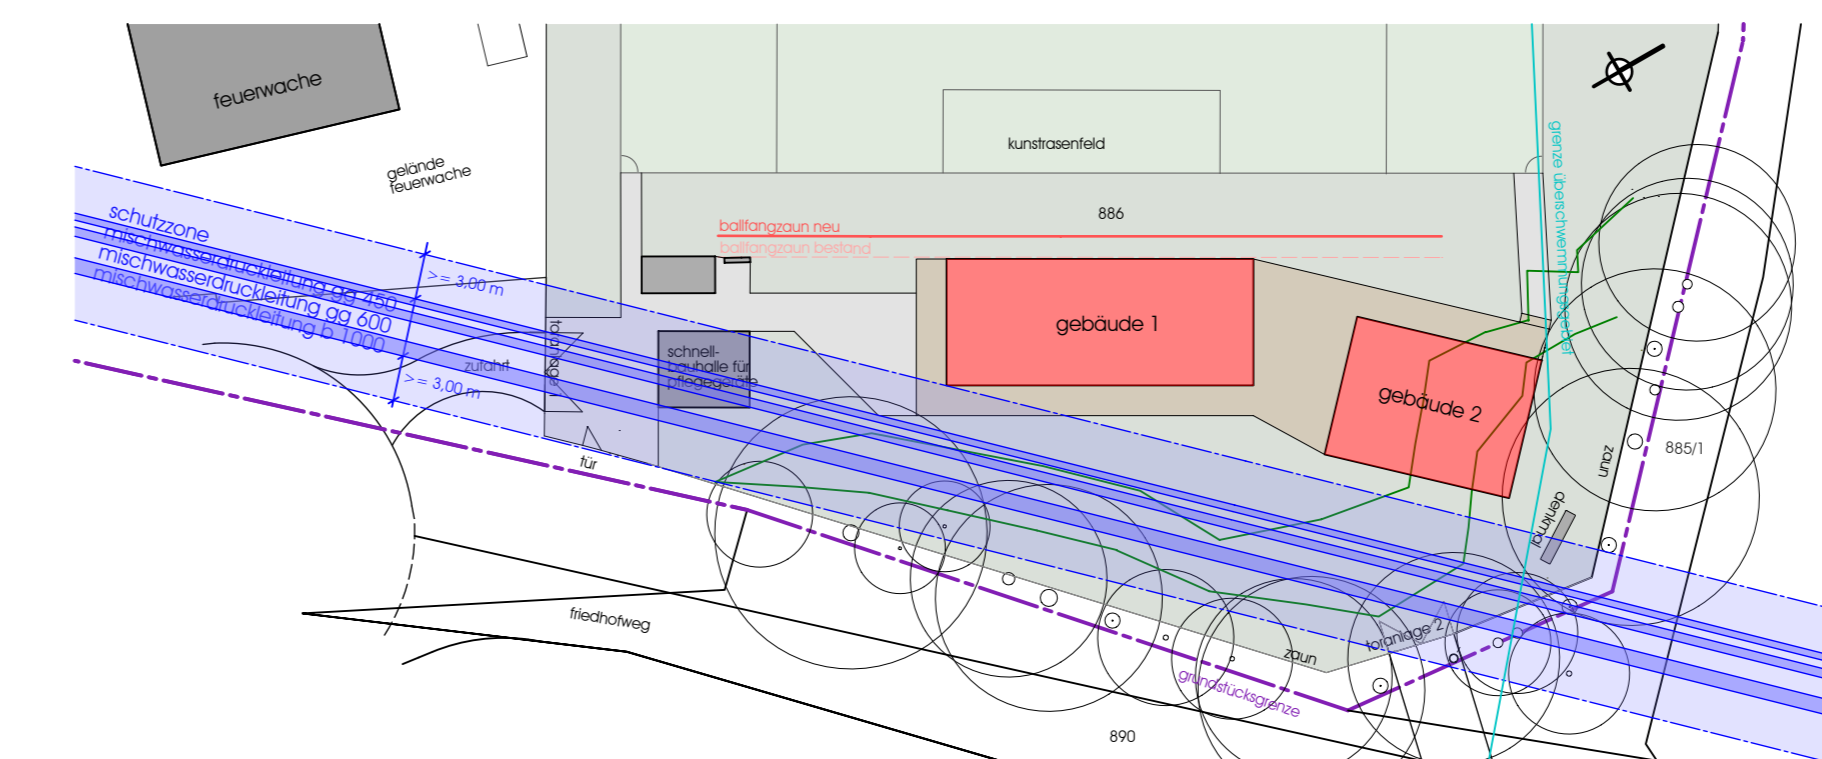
feuerwache

gelände feuerwache

kunstrasenfeld

886

ballfangzaun neu

ballfangzaun bestand

grenze überschwemmungsgebiet

schutzzone

mischwasserdruckleitung gg 450

mischwasserdruckleitung gg 600

mischwasserdruckleitung b 1000

>= 3,00 m

>= 3,00 m

zufahrt

toranlage

schnellbauhalle für pflegegeräte

gebäude 1

gebäude 2

tür

zaun

885/1

denkmal

friedhofweg

zaun

toranlage 2

grundstücksgrenze

890